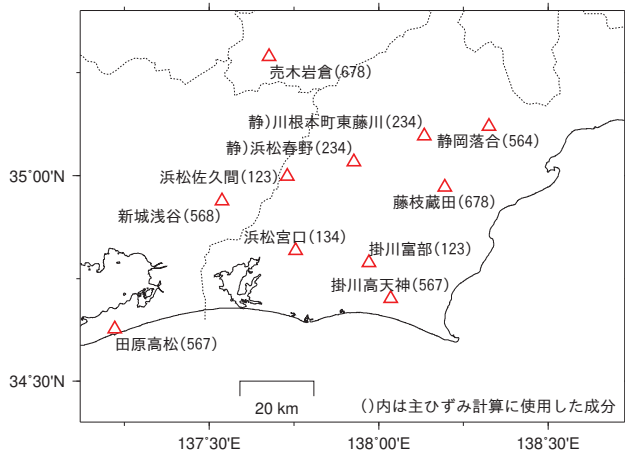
売木岩倉(678)

静)川根本町東藤川(234)

静)浜松春野(234)

静岡落合(564)

35°00'N

浜松佐久間(123)

藤枝蔵田(678)

新城浅谷(568)

浜松宮口(134)

掛川富部(123)

掛川高天神(567)

田原高松(567)

34°30'N

20 km

()内は主ひずみ計算に使用した成分

137°30'E

138°00'E

138°30'E